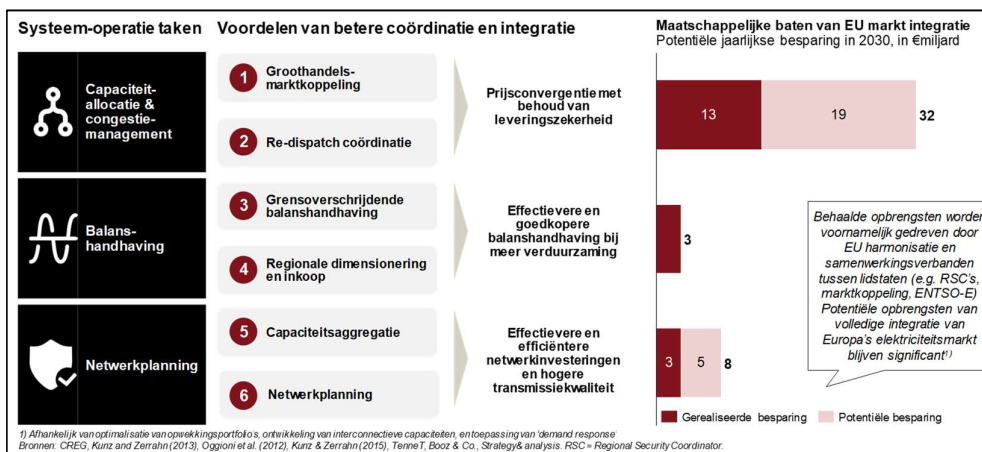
Systeem-operatie taken

Voordelen van betere coördinatie en integratie

Maatschappelijke baten van EU markt integratie
Potentiële jaarlijkse besparing in 2030, in €miljard

Capaciteit-allocatie & congestie-management

1 Groothandels-marktkoppeling

2 Re-dispatch coördinatie

Prijsconvergentie met behoud van leveringszekerheid

13 19 32

Balans-handhaving

3 Grensoverschrijdende balanshandhaving

4 Regionale dimensionering en inkoop

Effectievere en goedkopere balanshandhaving bij meer verduurzaming

3

Behaalde opbrengsten worden voornamelijk gedreven door EU harmonisatie en samenwerkingsverbanden tussen lidstaten (e.g. RSC's, marktkoppeling, ENTSO-E) Potentiële opbrengsten van volledige integratie van Europa's elektriciteitsmarkt blijven significant$^{1)}$

Netwerkplanning

5 Capaciteitsaggregatie

6 Netwerkplanning

Effectievere en efficiëntere netwerkinvesteringen en hogere transmissiekwaliteit

3 5 8

Gerealiseerde besparing Potentiële besparing

1) Afhankelijk van optimalisatie van opwekkingsportfolios, ontwikkeling van interconnectieve capaciteiten, en toepassing van 'demand response'
Bronnen: CREG, Kunz and Zerrahn (2013), Oggioni et al. (2012), Kunz & Zerrahn (2015), TenneT, Booz & Co., Strategy& analysis. RSC = Regional Security Coordinator.